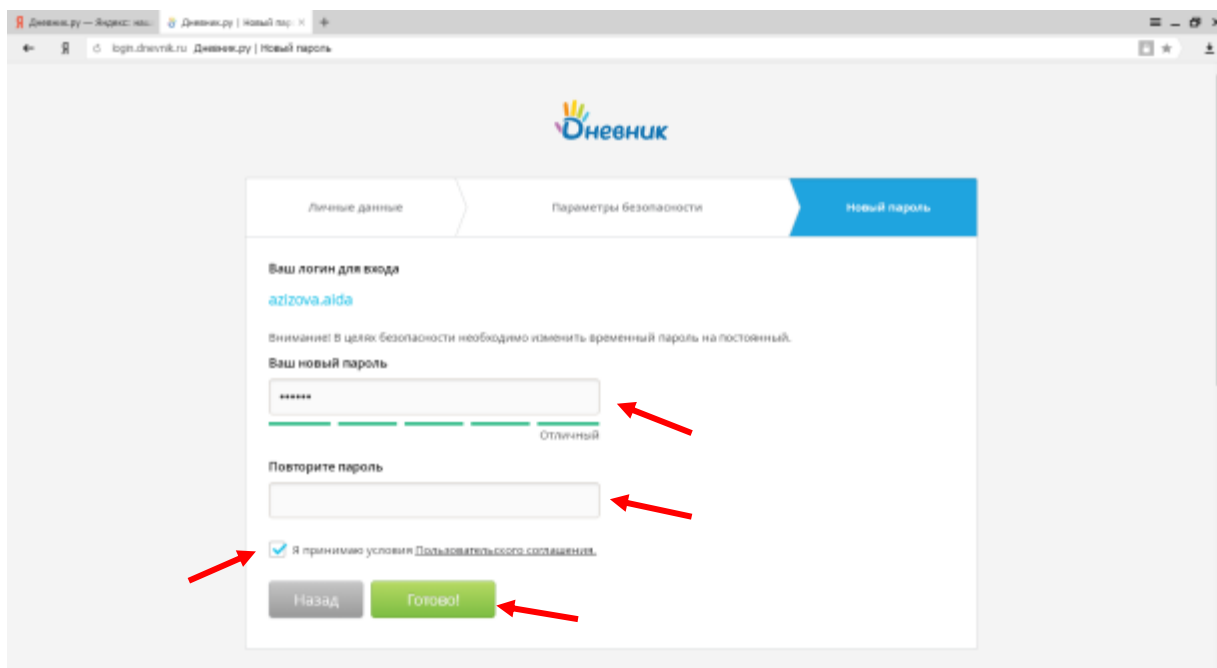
Дневник.ру — Яндекс: наш | Дневник.ру | Новый пар ×

login.dnevnik.ru Дневник.ру | Новый пароль

Дневник

Личные данные | Параметры безопасности | Новый пароль

Ваш логин для входа

azizova.aida

Внимание! В целях безопасности необходимо изменить временный пароль на постоянный.

Ваш новый пароль

••••••

Отличный

Повторите пароль

Я принимаю условия Пользовательского соглашения.

Назад

Готово!